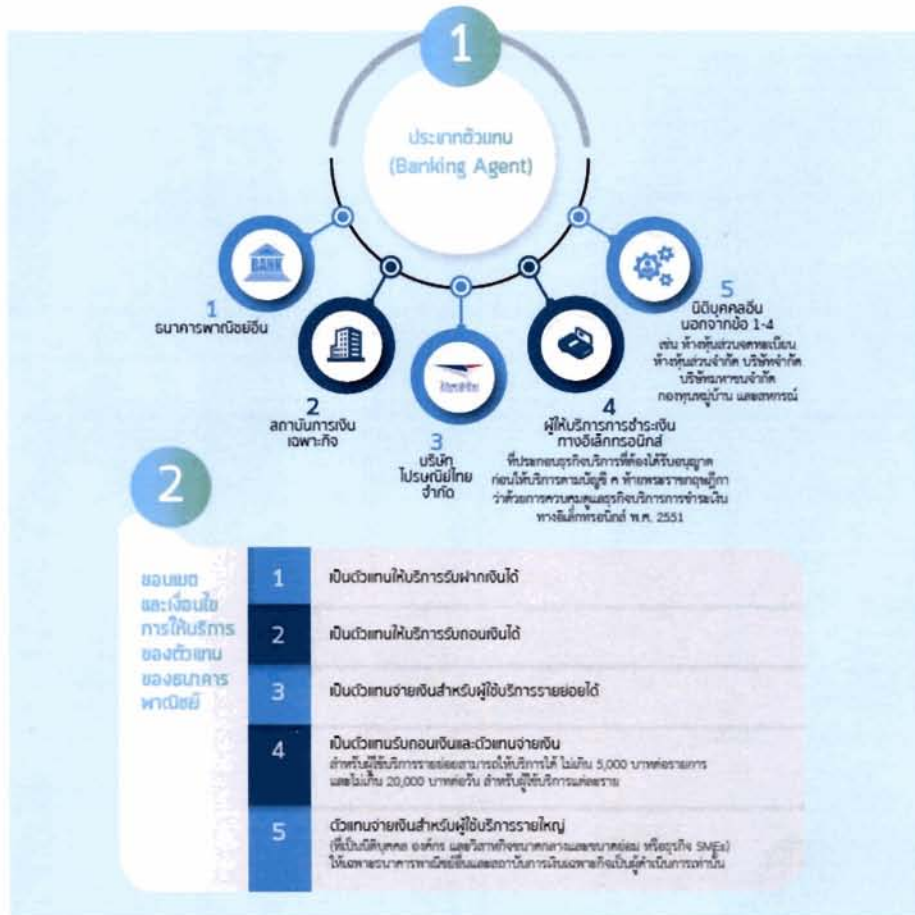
1

ประเภทตัวแทน (Banking Agent)

BANK

1
ธนาคารพาณิชย์อื่น

2
สถาบันการเงินเฉพาะกิจ

3
บริษัทไปรษณีย์ไทยจำกัด

4
ผู้ให้บริการการชำระเงินทางอิเล็กทรอนิกส์
ที่ประกอบธุรกิจบริการที่ต้องได้รับอนุญาต ก่อนให้บริการตามบัญชี ค ท้ายพระราชกฤษฎีกา ว่าด้วยการควบคุมดูแลธุรกิจบริการการชำระเงินทางอิเล็กทรอนิกส์ พ.ศ. 2551

5
นิติบุคคลอื่นนอกจากข้อ 1-4
เช่น ห้างหุ้นส่วนจดทะเบียน ห้างหุ้นส่วนจำกัด บริษัทจำกัด บริษัทมหาชนจำกัด กองทุนหมู่บ้าน และสหกรณ์

2

ขอบเขตและเงื่อนไขการให้บริการของตัวแทนของธนาคารพาณิชย์

| | |
|---|---|
| 1 | เป็นตัวแทนให้บริการรับฝากเงินได้ |
| 2 | เป็นตัวแทนให้บริการรับถอนเงินได้ |
| 3 | เป็นตัวแทนจ่ายเงินสำหรับผู้ใช้บริการรายย่อยได้ |
| 4 | เป็นตัวแทนรับถอนเงินและตัวแทนจ่ายเงิน สำหรับผู้ใช้บริการรายย่อยสามารถให้บริการได้ ไม่เกิน 5,000 บาทต่อรายการ และไม่เกิน 20,000 บาทต่อวัน สำหรับผู้ใช้บริการแต่ละราย |
| 5 | ตัวแทนจ่ายเงินสำหรับผู้ใช้บริการรายใหญ่ (ที่เป็นนิติบุคคล องค์กร และวิสาหกิจขนาดกลางและขนาดย่อม หรือธุรกิจ SMEs) ให้เฉพาะธนาคารพาณิชย์อื่นและสถาบันการเงินเฉพาะกิจเป็นผู้ดำเนินการเท่านั้น |